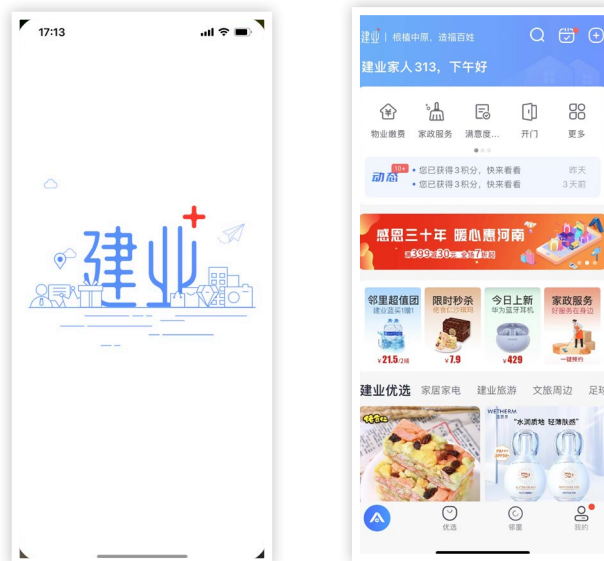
17:13

建业

建业 | 根植中原，造福百姓

建业家人313，下午好

物业缴费 家政服务 满意度... 开门 更多

动态 10+

• 您已获得3积分，快来看看 昨天

• 您已获得3积分，快来看看 3天前

感恩三十年 暖心惠河南

¥399减30元 全场7折起

邻里超值团 建业蓝采1桶!

¥21.5/2桶

限时秒杀 他食仁沙琪玛

¥7.9

今日上新 华为蓝牙耳机

¥429

家政服务 好服务在身边

一键预约

建业优选 居家家电 建业旅游 文旅周边 足球

"水润质地 轻薄肤感"

WETHERM

优选 邻里 我的